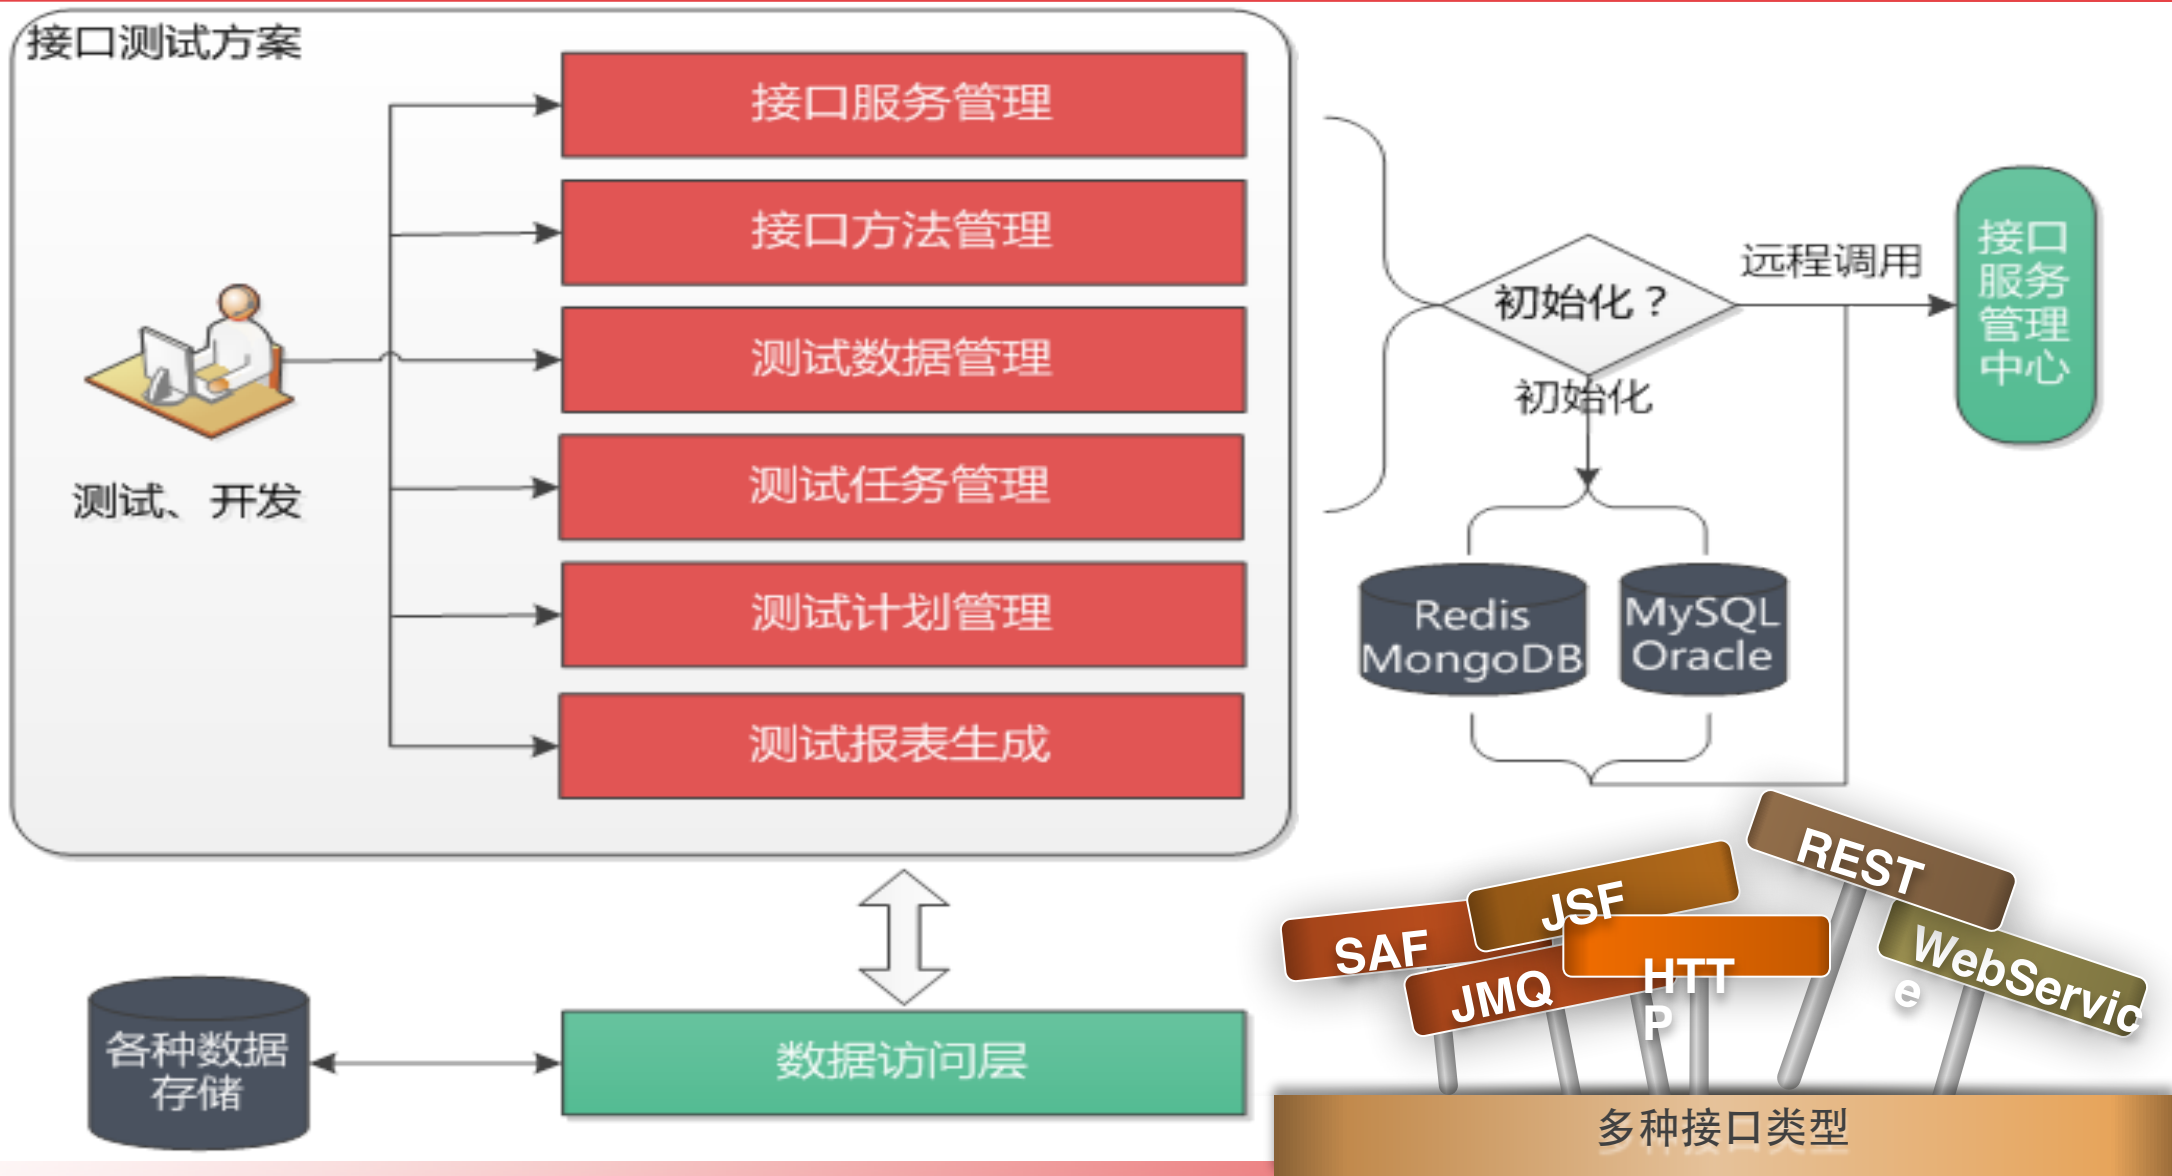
接口测试方案

接口服务管理

接口方法管理

测试数据管理

测试任务管理

测试计划管理

测试报表生成

测试、开发

初始化？

远程调用

接口服务管理中心

初始化

Redis MongoDB

MySQL Oracle

各种数据存储

数据访问层

REST

JSF

SAF

JMQ

HTTP

WebService

多种接口类型